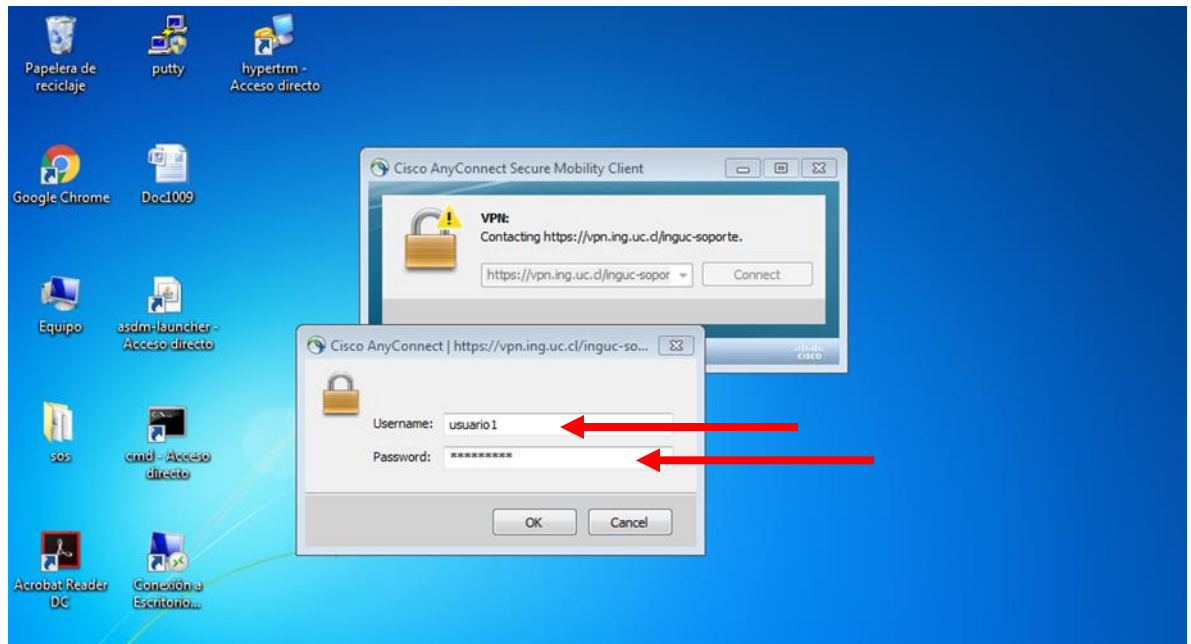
Papelera de reciclaje

putty

hypertrm - Acceso directo

Google Chrome

Doc1009

Equipo

asdm-launcher - Acceso directo

sos

cmd - Acceso directo

Acrobat Reader DC

Conexión a Escritorio...

Cisco AnyConnect Secure Mobility Client

VPN:
Contacting https://vpn.ing.uc.cl/inguc-soporte.

https://vpn.ing.uc.cl/inguc-sopor

Connect

cisco

Cisco AnyConnect | https://vpn.ing.uc.cl/inguc-so...

Username: usuario1

Password: *********

OK

Cancel